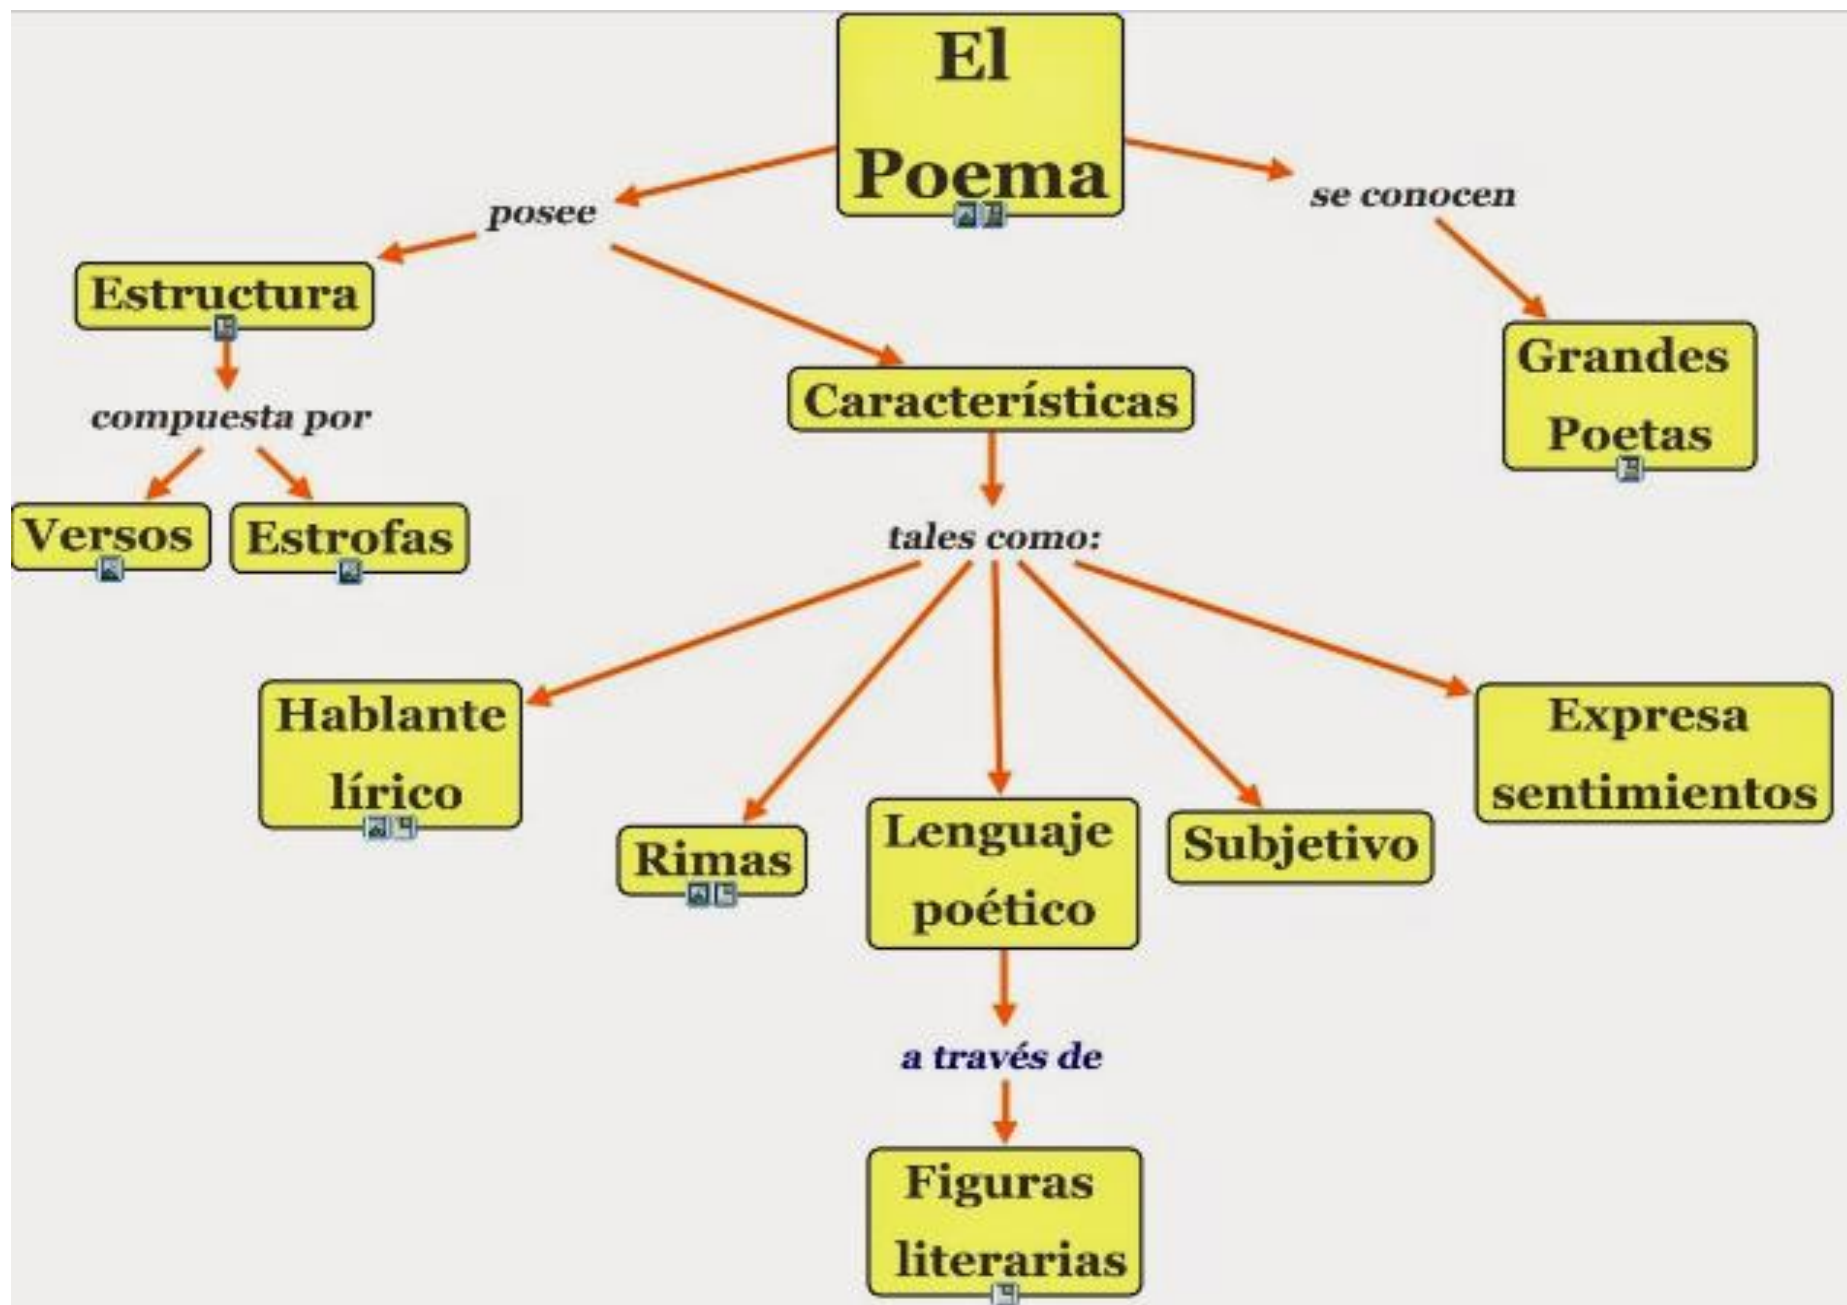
El Poema

posee

se conocen

Estructura

compuesta por

Versos

Estrofas

Características

Grandes Poetas

tales como:

Hablante lírico

Rimas

Lenguaje poético

Subjetivo

Expresa sentimientos

a través de

Figuras literarias